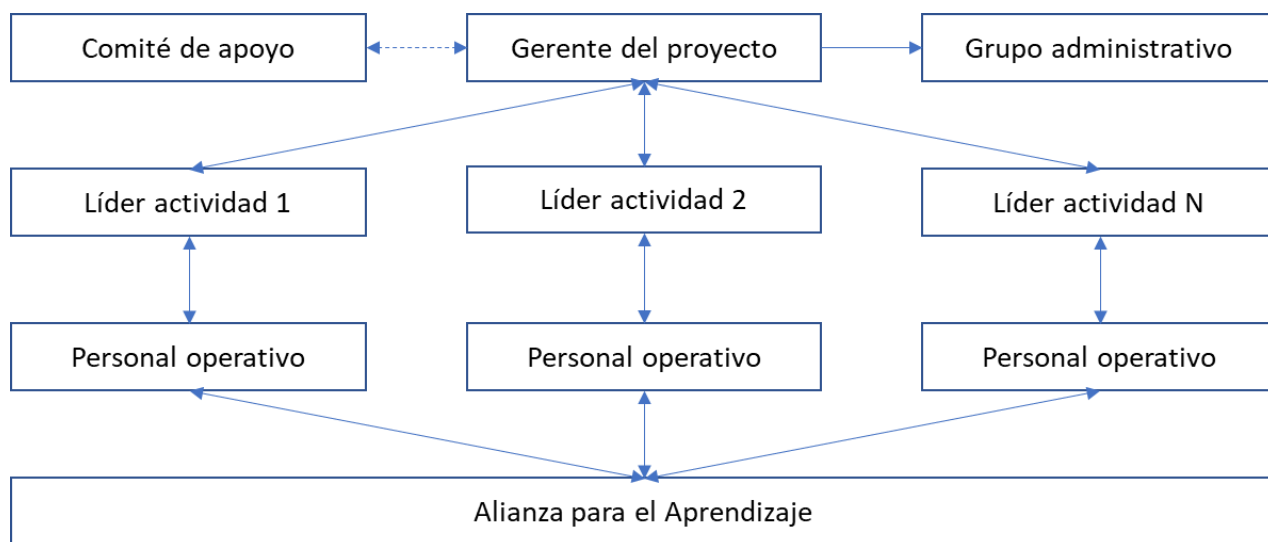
Comité de apoyo

Gerente del proyecto

Grupo administrativo

Líder actividad 1

Líder actividad 2

Líder actividad N

Personal operativo

Personal operativo

Personal operativo

Alianza para el Aprendizaje